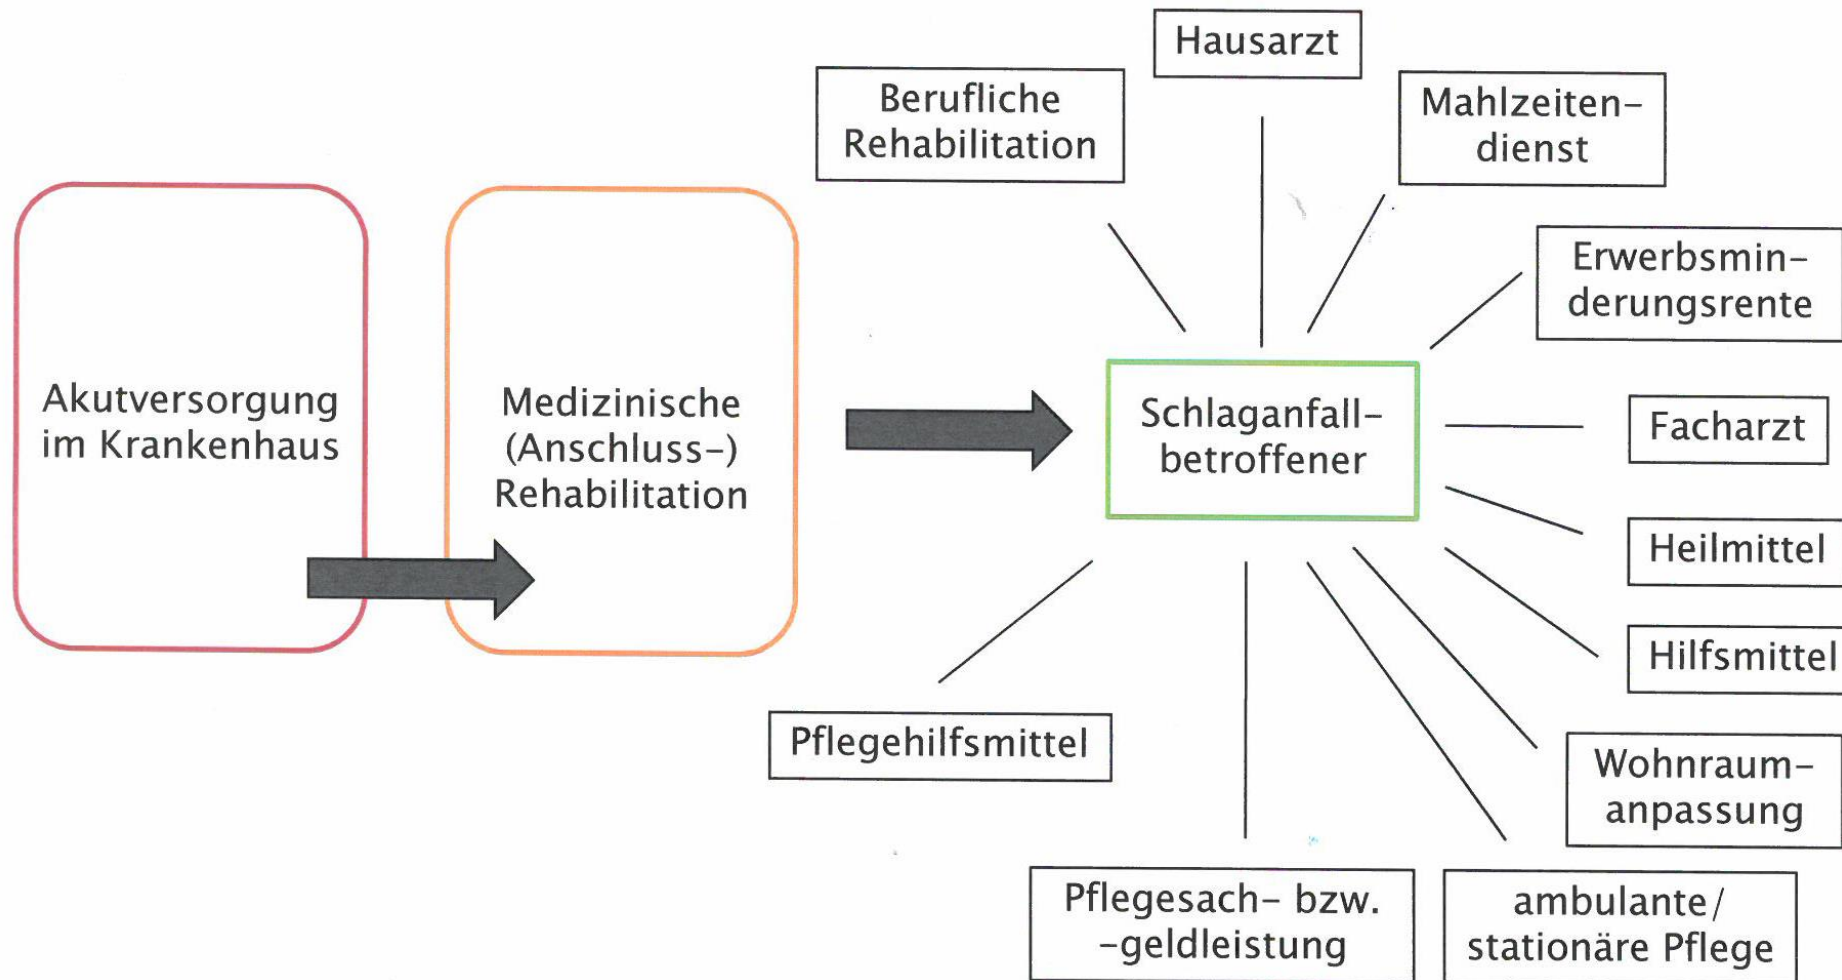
Akutversorgung im Krankenhaus

Medizinische (Anschluss-) Rehabilitation

Hausarzt

Berufliche Rehabilitation

Mahlzeitendienst

Erwerbsminderungsrente

Schlaganfallbetroffener

Facharzt

Heilmittel

Hilfsmittel

Wohnraumanpassung

Pflegehilfsmittel

Pflegesach- bzw. -geldleistung

ambulante/ stationäre Pflege